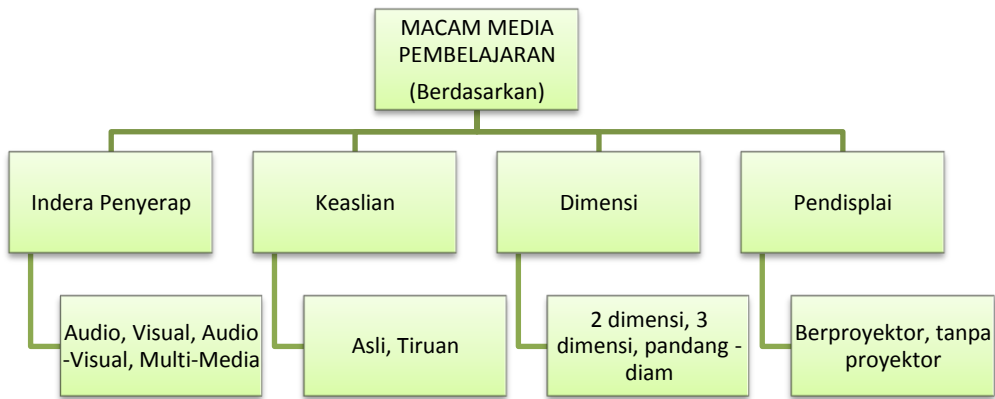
MACAM MEDIA PEMBELAJARAN

(Berdasarkan)

Indera Penyerap

Audio, Visual, Audio -Visual, Multi-Media

Keaslian

Asli, Tiruan

Dimensi

2 dimensi, 3 dimensi, pandang - diam

Pendisplai

Berproyektor, tanpa proyektor